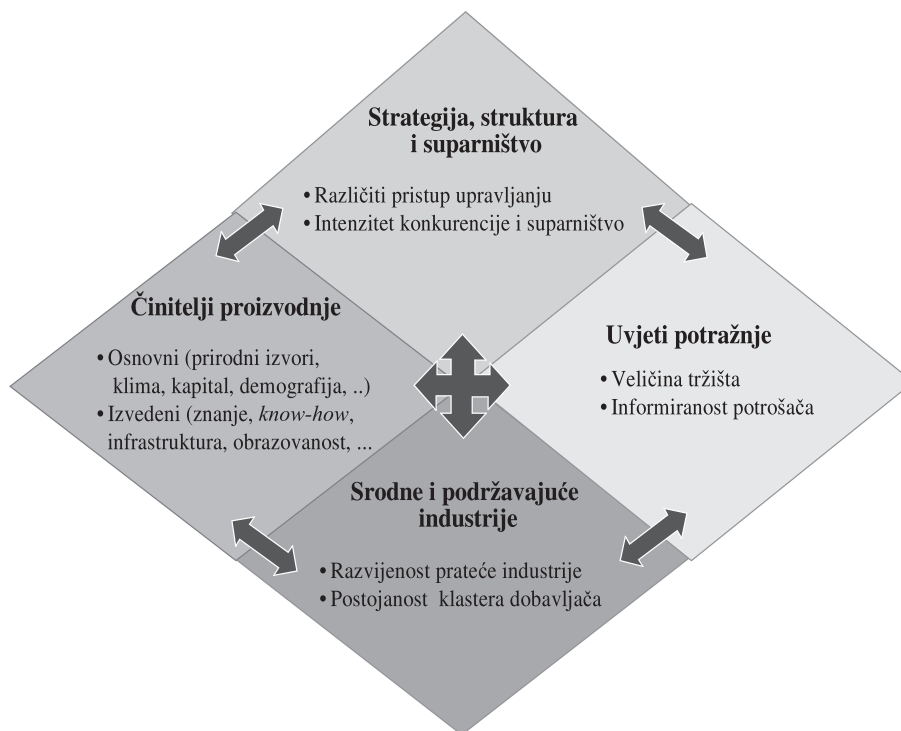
Strategija, struktura i suparništvo

• Različiti pristup upravljanju
• Intenzitet konkurencije i suparništvo

Činitelji proizvodnje

• Osnovni (prirodni izvori, klima, kapital, demografija, ..)
• Izvedeni (znanje, *know-how*, infrastruktura, obrazovanost, ...

Uvjeti potražnje

• Veličina tržišta
• Informiranost potrošača

Srodne i podržavajuće industrije

• Razvijenost prateće industrije
• Postojanost klastera dobavljača